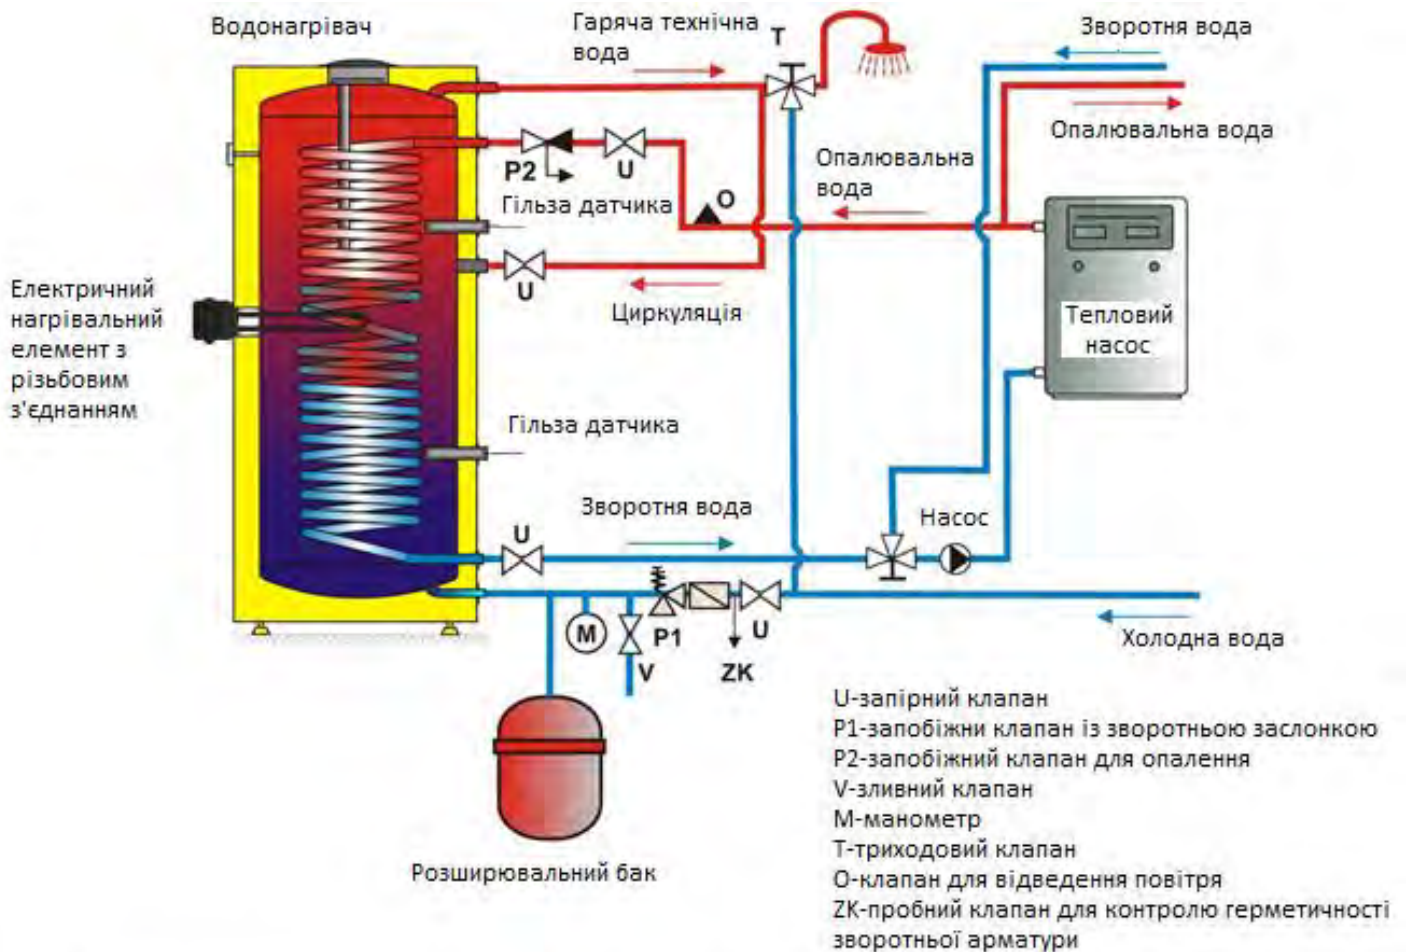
Водонагрівач

Гаряча технічна вода

T

Зворотня вода

Опалювальна вода

P2

U

O

Опалювальна вода

Гільза датчика

U

Циркуляція

Електричний нагрівальний елемент з різьбовим з'єднанням

Тепловий насос

Гільза датчика

Зворотня вода

U

Насос

M

P1

U

V

ZK

Холодна вода

U-запірний клапан
P1-запобіжни клапан із зворотньою заслонкою
P2-запобіжний клапан для опалення
V-зливний клапан
M-манометр
T-триходовий клапан
O-клапан для відведення повітря
ZK-пробний клапан для контролю герметичності зворотньої арматури

Розширювальний бак